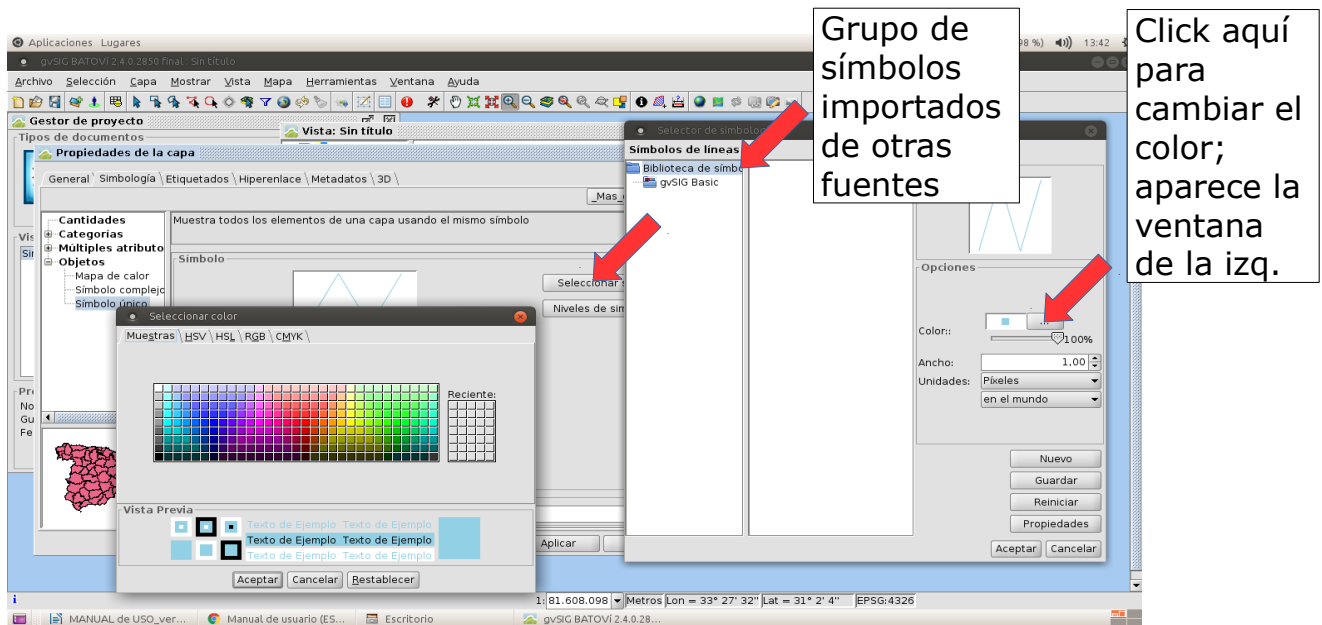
Aplicaciones Lugares
gvSIG BATOVÍ 2.4.0.2850 final · Sin título
98 %) 13:42
Archivo Selección Capa Mostrar Vista Mapa Herramientas Ventana Ayuda

Grupo de símbolos importados de otras fuentes

Click aquí para cambiar el color; aparece la ventana de la izq.

Gestor de proyecto
Tipos de documentos
Vista: Sin título
Propiedades de la capa
General Simbología Etiquetados Hiperenlace Metadatos 3D
Mas_
Cantidades
Categorías
Múltiples atributo
Objetos
Mapa de color
Símbolo complejo
Símbolo único
Muestra todos los elementos de una capa usando el mismo símbolo
Símbolo
Seleccionar s
Niveles de sim
Vis
Si
Pr
No
Gu
Fe
Aplicar

Seleccionar color
Muestras HSV HSL RGB CMYK
Reciente:
Vista Previa
Texto de Ejemplo Texto de Ejemplo
Texto de Ejemplo Texto de Ejemplo
Texto de Ejemplo Texto de Ejemplo
Aceptar Cancelar Restablecer

Selector de símbolo
Símbolos de líneas
Biblioteca de símbo
gvSIG Basic
Opciones
Color::
...
100%
Ancho: 1,00
Unidades: Píxeles
en el mundo
Nuevo
Guardar
Reiniciar
Propiedades
Aceptar Cancelar

1: 81.608.098 Metros Lon = 33° 27' 32" Lat = 31° 2' 4" EPSG:4326
MANUAL de USO_ver... Manual de usuario (ES... Escritorio gvSIG BATOVÍ 2.4.0.28...